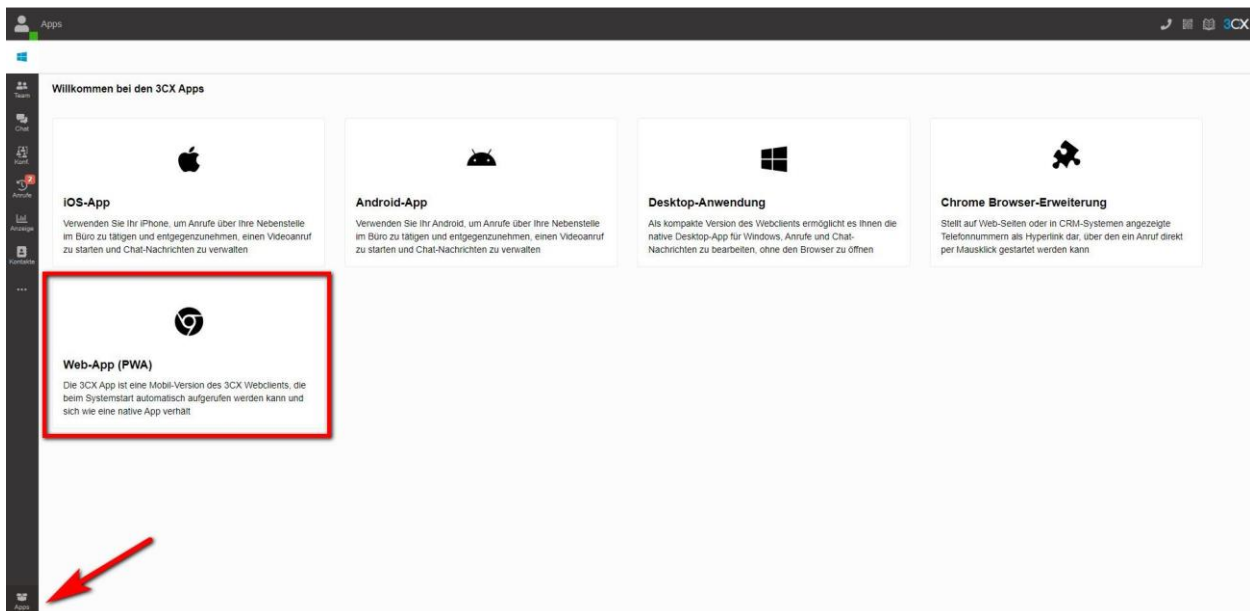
Apps

3CX

Team
Chat
Konf.
2
Anrufe
Anzeige
Kontakte
...

Willkommen bei den 3CX Apps

iOS-App
Verwenden Sie Ihr iPhone, um Anrufe über Ihre Nebenstelle im Büro zu tätigen und entgegenzunehmen, einen Videoanruf zu starten und Chat-Nachrichten zu verwalten

Android-App
Verwenden Sie Ihr Android, um Anrufe über Ihre Nebenstelle im Büro zu tätigen und entgegenzunehmen, einen Videoanruf zu starten und Chat-Nachrichten zu verwalten

Desktop-Anwendung
Als kompakte Version des Webclients ermöglicht es Ihnen die native Desktop-App für Windows, Anrufe und Chat-Nachrichten zu bearbeiten, ohne den Browser zu öffnen

Chrome Browser-Erweiterung
Stellt auf Web-Seiten oder in CRM-Systemen angezeigte Telefonnummern als Hyperlink dar, über den ein Anruf direkt per Mausklick gestartet werden kann

Web-App (PWA)
Die 3CX App ist eine Mobil-Version des 3CX Webclients, die beim Systemstart automatisch aufgerufen werden kann und sich wie eine native App verhält

Apps